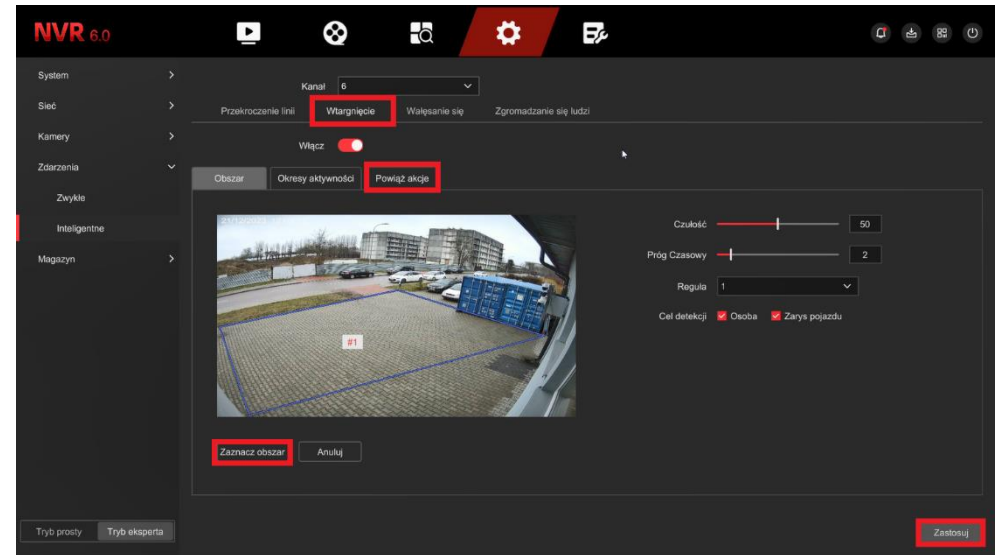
NVR 6.0

System
Sieć
Kamery
Zdarzenia
Zwykłe
Inteligentne
Magazyn

Kanał 6
Przekroczenie linii
Wtargnięcie
Wałęsanie się
Zgromadzanie się ludzi

Włącz

Obszar
Okresy aktywności
Powiąż akcje

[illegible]

#1

Czułość 50
Próg Czasowy 2
Reguła 1
Cel detekcji Osoba Zarys pojazdu

Zaznacz obszar
Anuluj

Tryb prosty
Tryb eksperta

Zastosuj